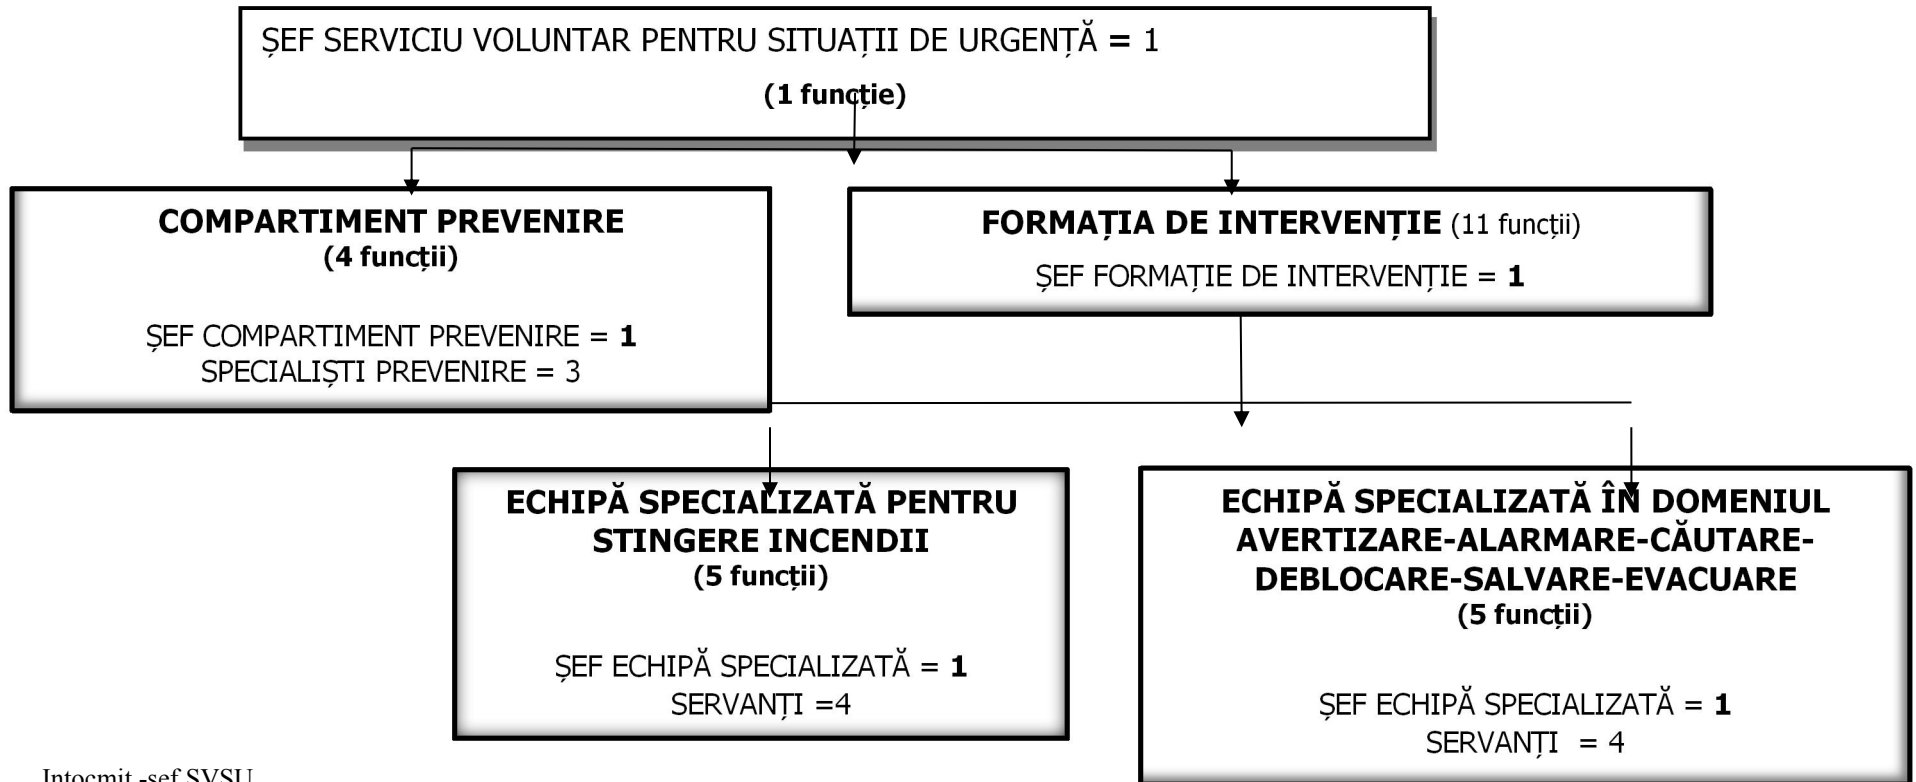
ȘEF SERVICIU VOLUNTAR PENTRU SITUAȚII DE URGENȚĂ = 1
(1 funcție)

COMPARTIMENT PREVENIRE
(4 funcții)

ȘEF COMPARTIMENT PREVENIRE = 1
SPECIALIȘTI PREVENIRE = 3

FORMAȚIA DE INTERVENȚIE (11 funcții)
ȘEF FORMAȚIE DE INTERVENȚIE = 1

ECHIPĂ SPECIALIZATĂ PENTRU STINGERE INCENDII
(5 funcții)

ȘEF ECHIPĂ SPECIALIZATĂ = 1
SERVANȚI =4

ECHIPĂ SPECIALIZATĂ ÎN DOMENIUL AVERTIZARE-ALARMARE-CĂUTARE-DEBLOCARE-SALVARE-EVACUARE
(5 funcții)

ȘEF ECHIPĂ SPECIALIZATĂ = 1
SERVANȚI = 4

Intocmit -sef SVSU